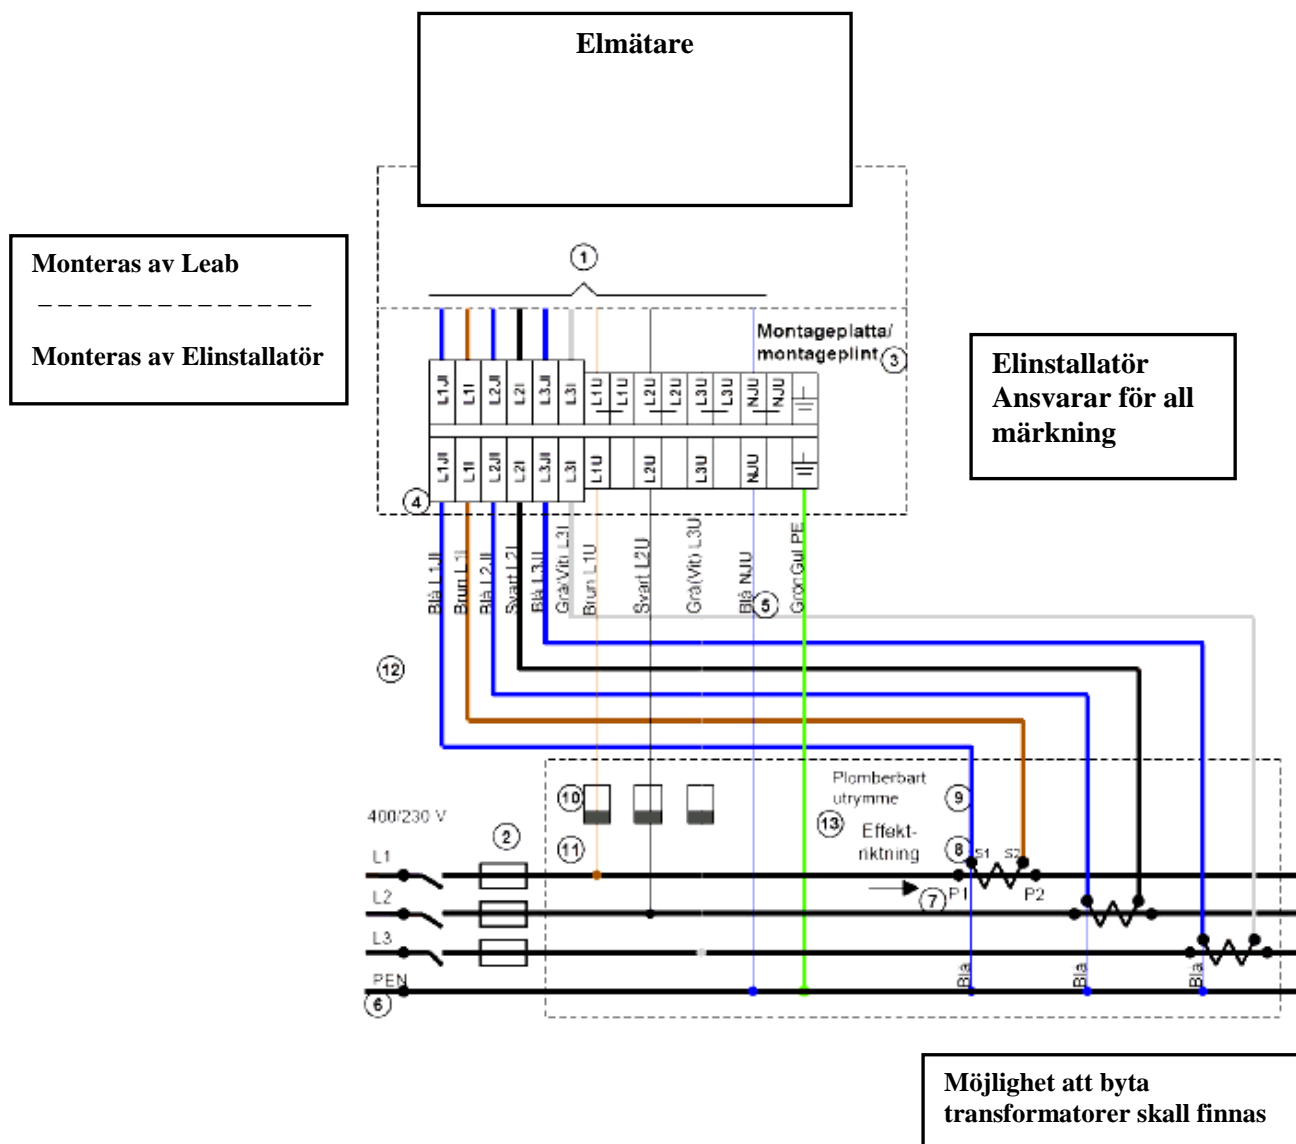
Elmätare

Monteras av Leab

Monteras av Elinstallatör

1

Montageplatta/ montageplint 3

Elinstallatör Ansvarar för all märkning

L1JI L1I L2JI L2I L3JI L3I L1U L1U L2U L2U L3U L3U NJU NJU

L1JI L1I L2JI L2I L3JI L3I L1U L2U L3U NJU

4

Blå L1JI Brun L1I Blå L2JI Svart L2I Blå L3JI Grå/Vit L3I Brun L1U Svart L2U Grå(Vit) L3U Blå NJU 5 GrönGul PE

12

Plomberbart utrymme 9

10

13 Effekt-riktning

400/230 V 2 11

8 S1 S2

L1 P1 P2

L2 7

L3

PEN

6

Blå Blå Blå

Möjlighet att byta transformatorer skall finnas